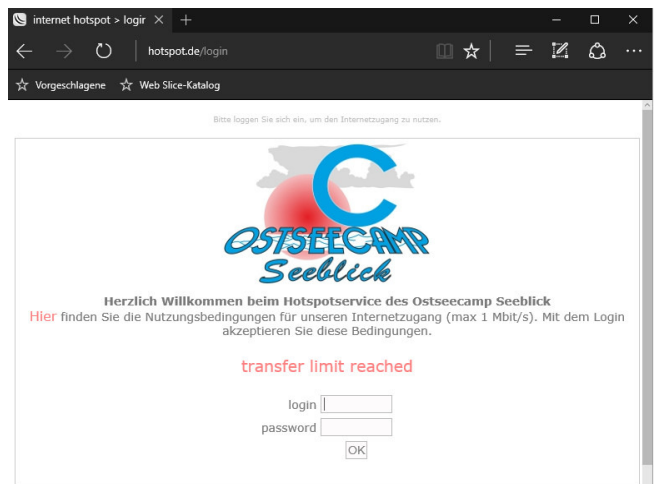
internet hotspot > logir

hotspot.de/login

Vorgeschlagene Web Slice-Katalog

Bitte loggen Sie sich ein, um den Internetzugang zu nutzen.

OSTSEECAMP Seeblick

Herzlich Willkommen beim Hotspotservice des Ostseecamp Seeblick
Hier finden Sie die Nutzungsbedingungen für unseren Internetzugang (max 1 Mbit/s). Mit dem Login akzeptieren Sie diese Bedingungen.

transfer limit reached

login
password
OK